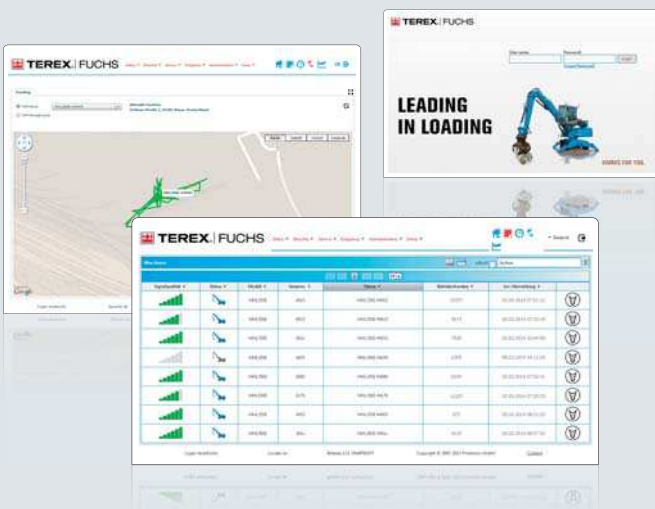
TEREX | FUCHS

Loading

Google

TEREX | FUCHS

User name

Password

Login

LEADING IN LOADING

WORKS FOR YOU.

TEREX | FUCHS

Search

Signalqualität

Status

Modell

Seriennr.

Name

Betriebsstunden

Letzte Übermittlung

Contact